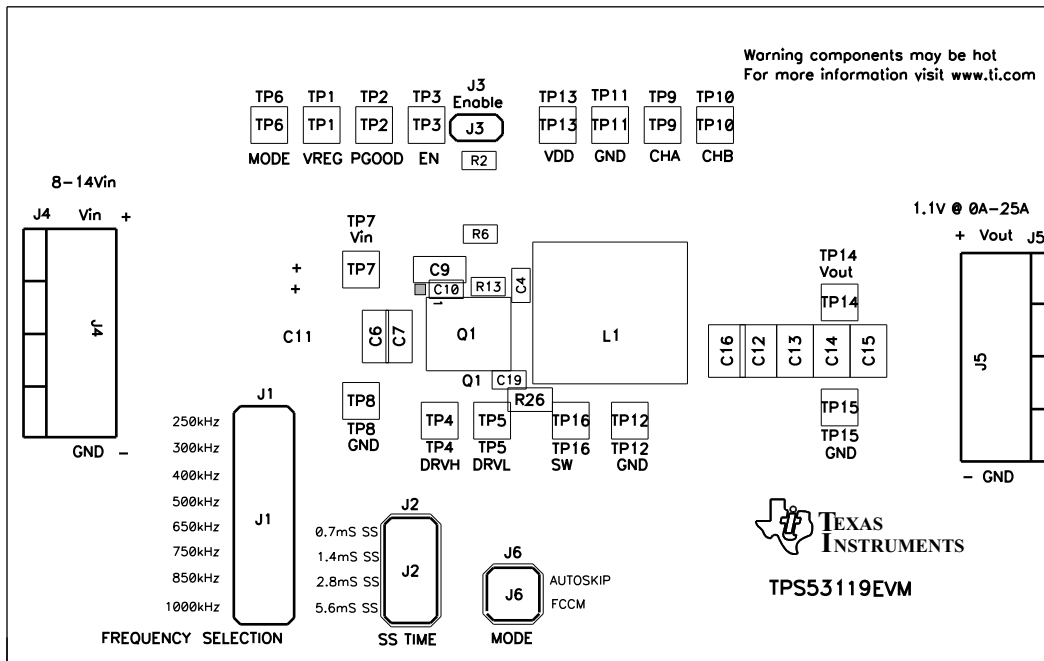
Warning components may be hot
For more information visit www.ti.com

TP6 TP6 MODE
TP1 TP1 VREG
TP2 TP2 PGOOD
TP3 TP3 EN
J3 Enable J3
R2
TP13 TP13 VDD
TP11 TP11 GND
TP9 TP9 CHA
TP10 TP10 CHB

8-14Vin
J4 Vin +
J4
GND -

TP7 Vin
TP7
+
+
C11
R6
C9
C10
R13
C4
1
C6 C7
Q1
Q1 C19
R26
L1

1.1V @ 0A-25A
+ Vout J5
TP14 Vout
TP14
C16 C12 C13 C14 C15
TP15
TP15 GND
J5
- GND

TP8
TP8 GND
TP4 TP4 DRVH
TP5 TP5 DRVL
TP16 TP16 SW
TP12 TP12 GND

J1
250kHz
300kHz
400kHz
500kHz
650kHz
750kHz
850kHz
1000kHz
J1
FREQUENCY SELECTION

J2
0.7mS SS
1.4mS SS
2.8mS SS
5.6mS SS
J2
SS TIME

J6
J6
AUTOSKIP
FCCM
MODE

TEXAS INSTRUMENTS
TPS53119EVM